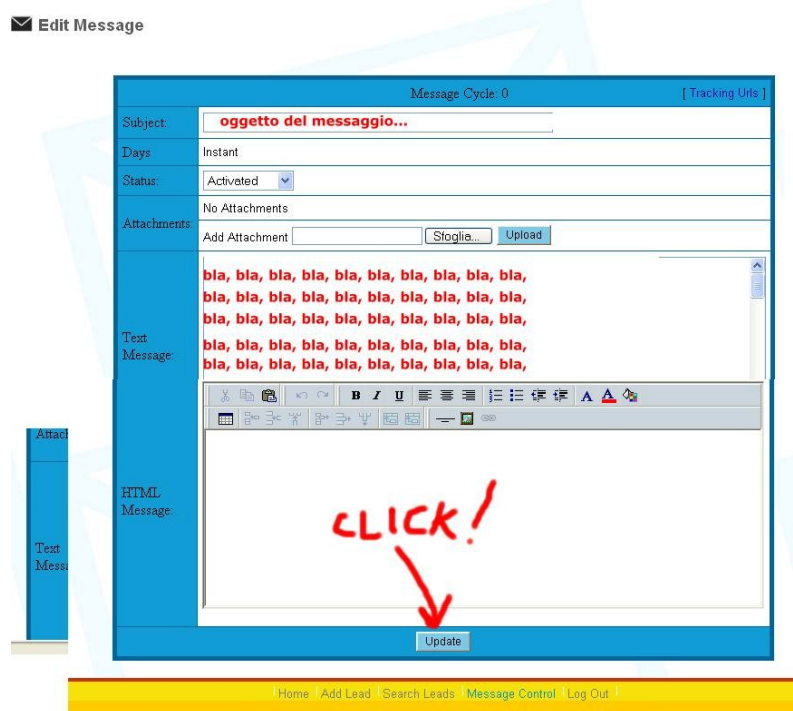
Edit Message

| | Message Cycle: 0 [ Tracking Urls ] |
|---|---|
| Subject: | oggetto del messaggio... |
| Days | Instant |
| Status: | Activated |
| Attachments: | No Attachments |
| | Add Attachment Sfoglia... Upload |
| Text Message: | bla, bla, bla, bla, bla, bla, bla, bla, bla, bla, bla, bla, bla, bla, bla, bla, bla, bla, bla, bla, bla, bla, bla, bla, bla, bla, bla, bla, bla, bla, bla, bla, bla, bla, bla, bla, bla, bla, bla, bla, bla, bla, bla, bla, bla, bla, bla, bla, bla, bla, |
| HTML Message: | B I U A A |

Attach

Text Mess

CLICK!

Update

Home Add Lead Search Leads Message Control Log Out